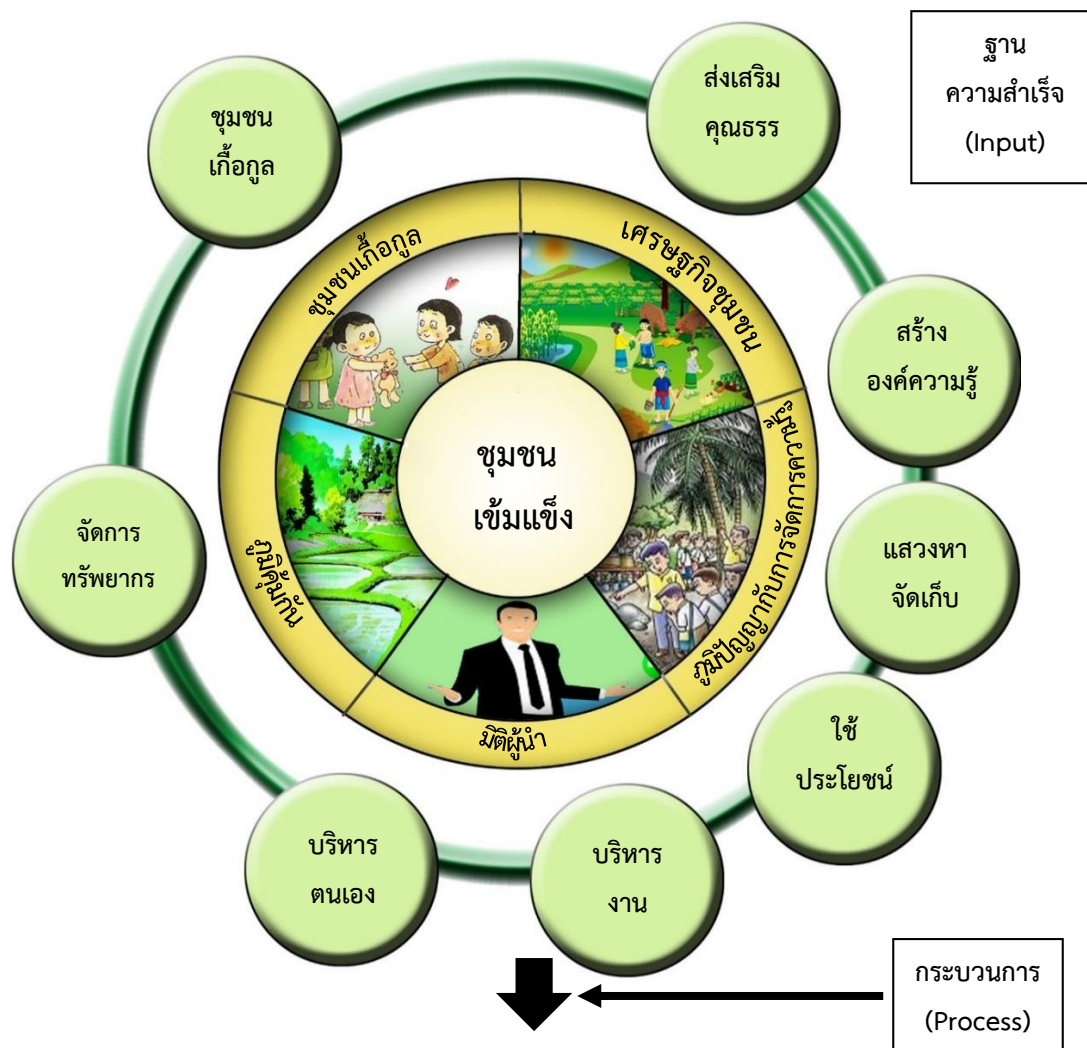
ฐาน
ความสำเร็จ
(Input)

ชุมชน
เกื้อกูล

ส่งเสริม
คุณธรรม

สร้าง
องค์ความรู้

แสวงหา
จัดเก็บ

ใช้
ประโยชน์

บริหาร
งาน

บริหาร
ตนเอง

จัดการ
ทรัพยากร

ชุมชนเกื้อกูล

เศรษฐกิจชุมชน

ภูมิปัญญากับการจัดการความรู้

มิติผู้นำ

ภูมิคุ้มกัน

ชุมชน
เข้มแข็ง

กระบวนการ
(Process)